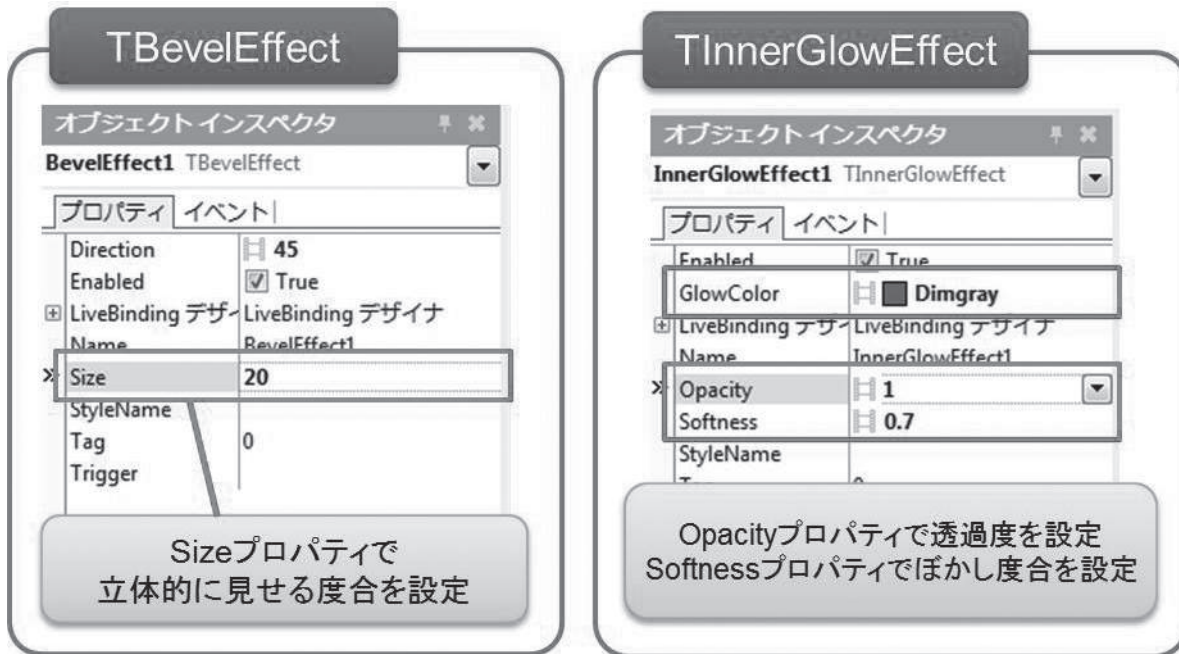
TBevelEffect

オブジェクトインスペクタ

BevelEffect1 TBevelEffect

プロパティ イベント

| | |
|---|---|
| Direction | 45 |
| Enabled | True |
| LiveBinding デザ | LiveBinding デザイナ |
| Name | BevelEffect1 |
| Size | 20 |
| StyleName | |
| Tag | 0 |
| Trigger | |

Sizeプロパティで
立体的に見せる度合を設定

TInnerGlowEffect

オブジェクトインスペクタ

InnerGlowEffect1 TInnerGlowEffect

プロパティ イベント

| | |
|---|---|
| Enabled | True |
| GlowColor | Dimgray |
| LiveBinding デザ | LiveBinding デザイナ |
| Name | InnerGlowEffect1 |
| Opacity | 1 |
| Softness | 0.7 |
| StyleName | |
| T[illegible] | 0 |

Opacityプロパティで透過度を設定
Softnessプロパティでぼかし度合を設定